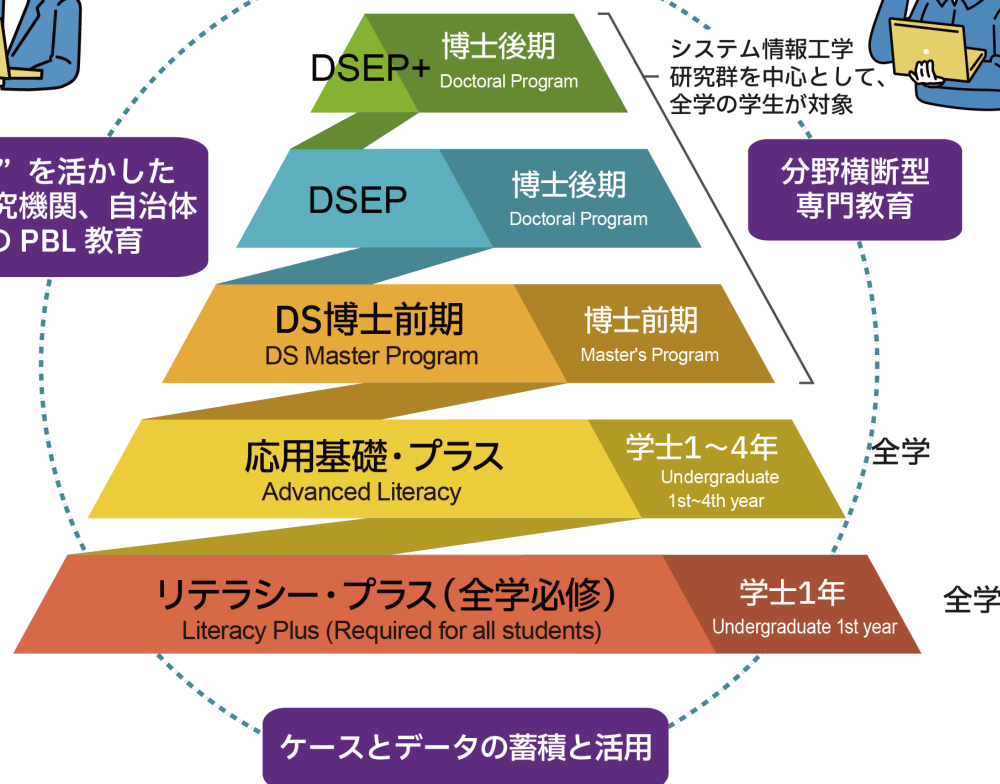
DSEP+ 博士後期 Doctoral Program

システム情報工学研究群を中心として、全学の学生が対象

”を活かした
究機関、自治体
D PBL 教育

分野横断型
専門教育

DSEP 博士後期 Doctoral Program

DS博士前期 DS Master Program

博士前期 Master's Program

応用基礎・プラス Advanced Literacy

学士1～4年 Undergraduate 1st~4th year

全学

リテラシー・プラス（全学必修） Literacy Plus (Required for all students)

学士1年 Undergraduate 1st year

全学

ケースとデータの蓄積と活用